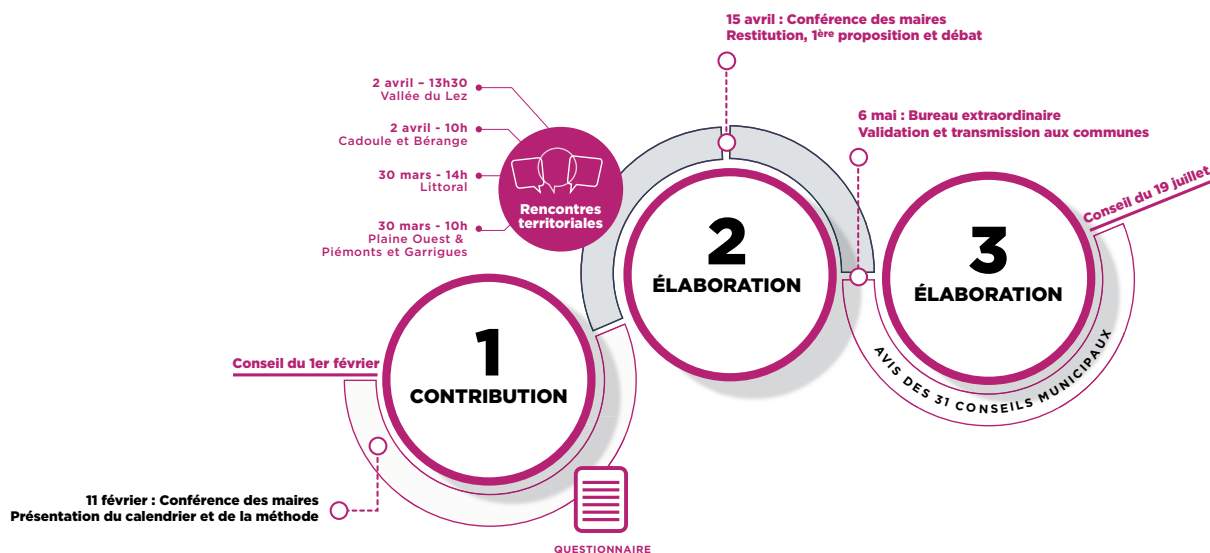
15 avril : Conférence des maires
Restitution, 1$^{ère}$ proposition et débat

2 avril – 13h30
Vallée du Lez

2 avril - 10h
Cadoule et Bérange

30 mars - 14h
Littoral

30 mars - 10h
Plaine Ouest &
Piémonts et Garrigues

Rencontres territoriales

6 mai : Bureau extraordinaire
Validation et transmission aux communes

Conseil du 19 juillet

2
ÉLABORATION

3
ÉLABORATION

AVIS DES 31 CONSEILS MUNICIPAUX

Conseil du 1er février

1
CONTRIBUTION

11 février : Conférence des maires
Présentation du calendrier et de la méthode

QUESTIONNAIRE